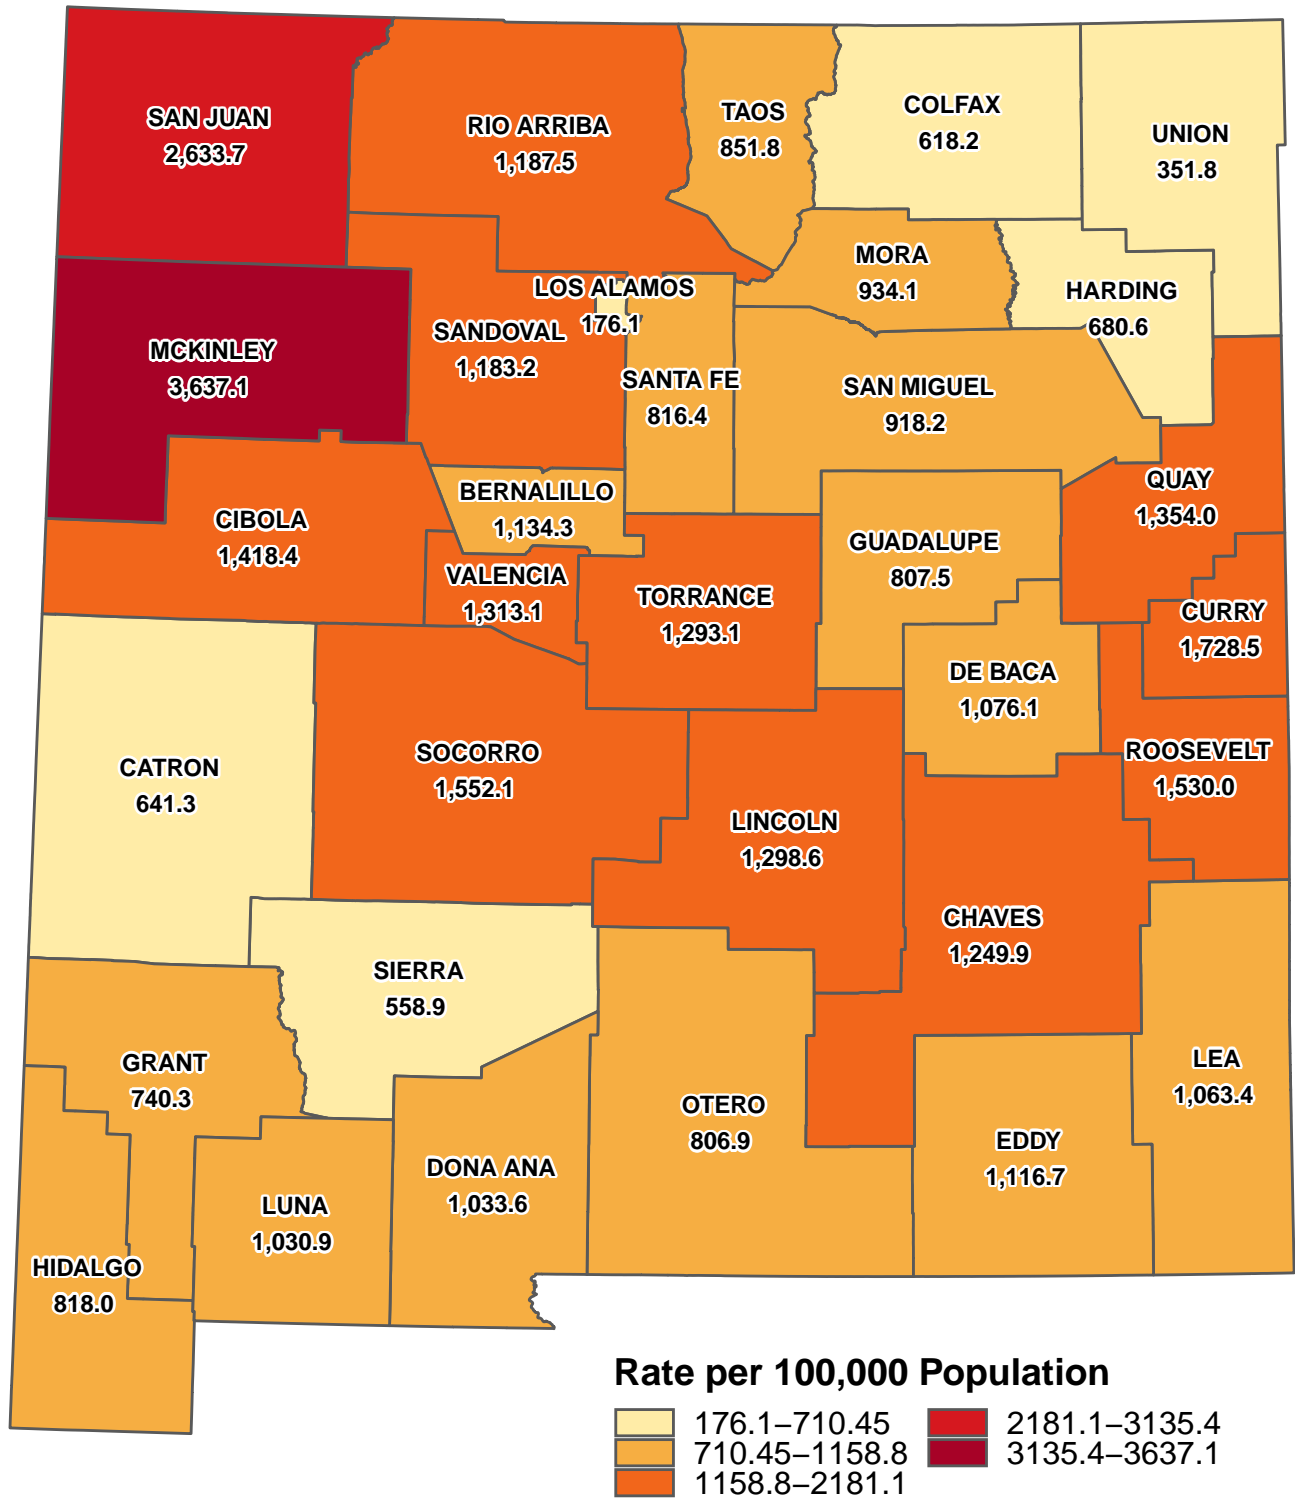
SAN JUAN
2,633.7

RIO ARRIBA
1,187.5

TAOS
851.8

COLFAX
618.2

UNION
351.8

MORA
934.1

HARDING
680.6

LOS ALAMOS
176.1

SANDOVAL
1,183.2

MCKINLEY
3,637.1

SANTA FE
816.4

SAN MIGUEL
918.2

QUAY
1,354.0

BERNALILLO
1,134.3

CIBOLA
1,418.4

GUADALUPE
807.5

VALENCIA
1,313.1

TORRANCE
1,293.1

CURRY
1,728.5

DE BACA
1,076.1

CATRON
641.3

SOCORRO
1,552.1

ROOSEVELT
1,530.0

LINCOLN
1,298.6

CHAVES
1,249.9

SIERRA
558.9

GRANT
740.3

LEA
1,063.4

OTERO
806.9

EDDY
1,116.7

DONA ANA
1,033.6

LUNA
1,030.9

HIDALGO
818.0

Rate per 100,000 Population
176.1–710.45
710.45–1158.8
1158.8–2181.1
2181.1–3135.4
3135.4–3637.1